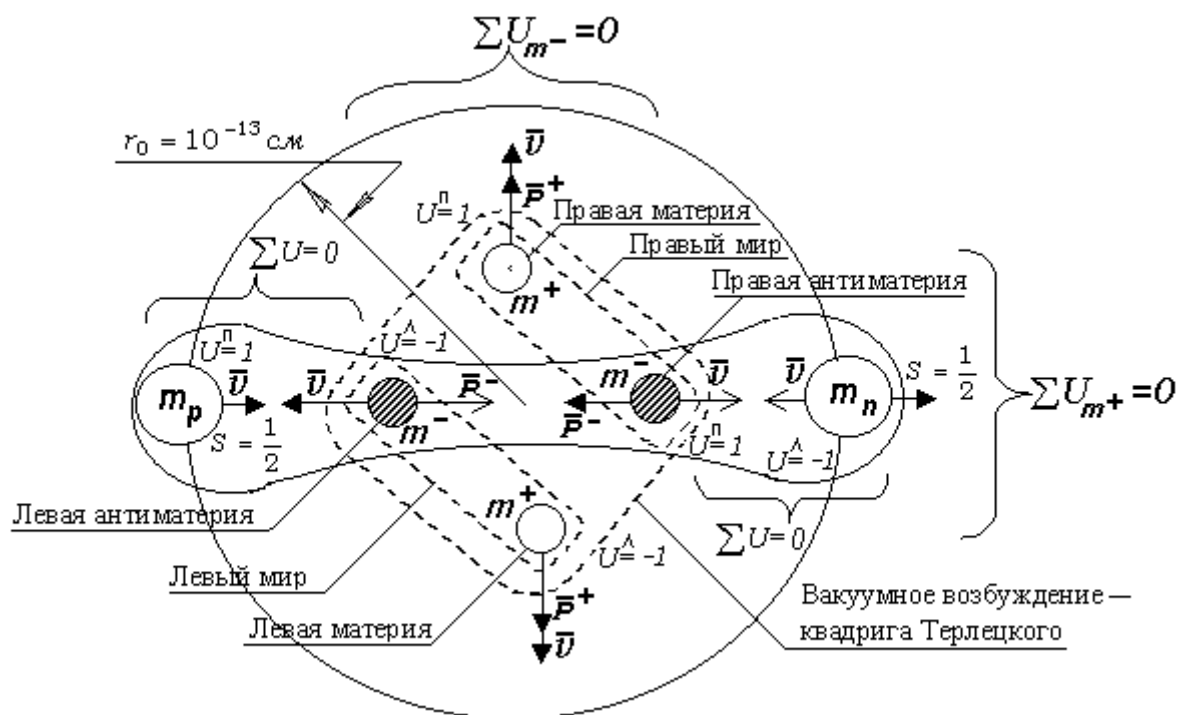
$\sum U_{m^-} = 0$

$r_0 = 10^{-13}$ см

$\bar{v}$

$\bar{P}^+$

$U^п = 1$

Правая материя

Правый мир

$\sum U = 0$

$m^+$

Правая антиматерия

$U^п = 1$

$U^\wedge = -1$

$m_p$

$\bar{v}$

$\bar{v}$

$\bar{P}^-$

$m^-$

$\bar{v}$

$\bar{v}$

$m_n$

$S = \frac{1}{2}$

$\sum U_{m^+} = 0$

$\bar{P}^-$

$S = \frac{1}{2}$

$m^-$

$U^п = 1$

$U^\wedge = -1$

Левая антиматерия

$m^+$

$\sum U = 0$

$U^\wedge = -1$

Левый мир

$\bar{P}^+$

Вакуумное возбуждение — квадрига Терлецкого

Левая материя

$\bar{v}$